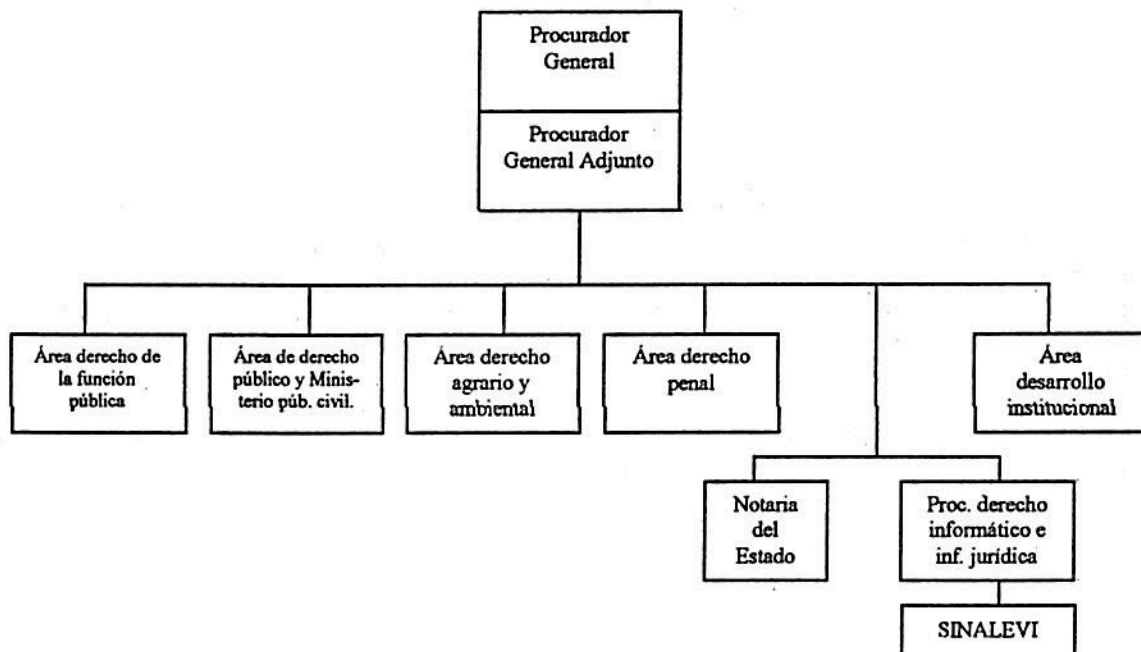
Procurador General

Procurador General Adjunto

Área derecho de la función pública

Área de derecho público y Ministerio púb. civil.

Área derecho agrario y ambiental

Área derecho penal

Área desarrollo institucional

Notaria del Estado

Proc. derecho informático e inf. jurídica

SINALEVI